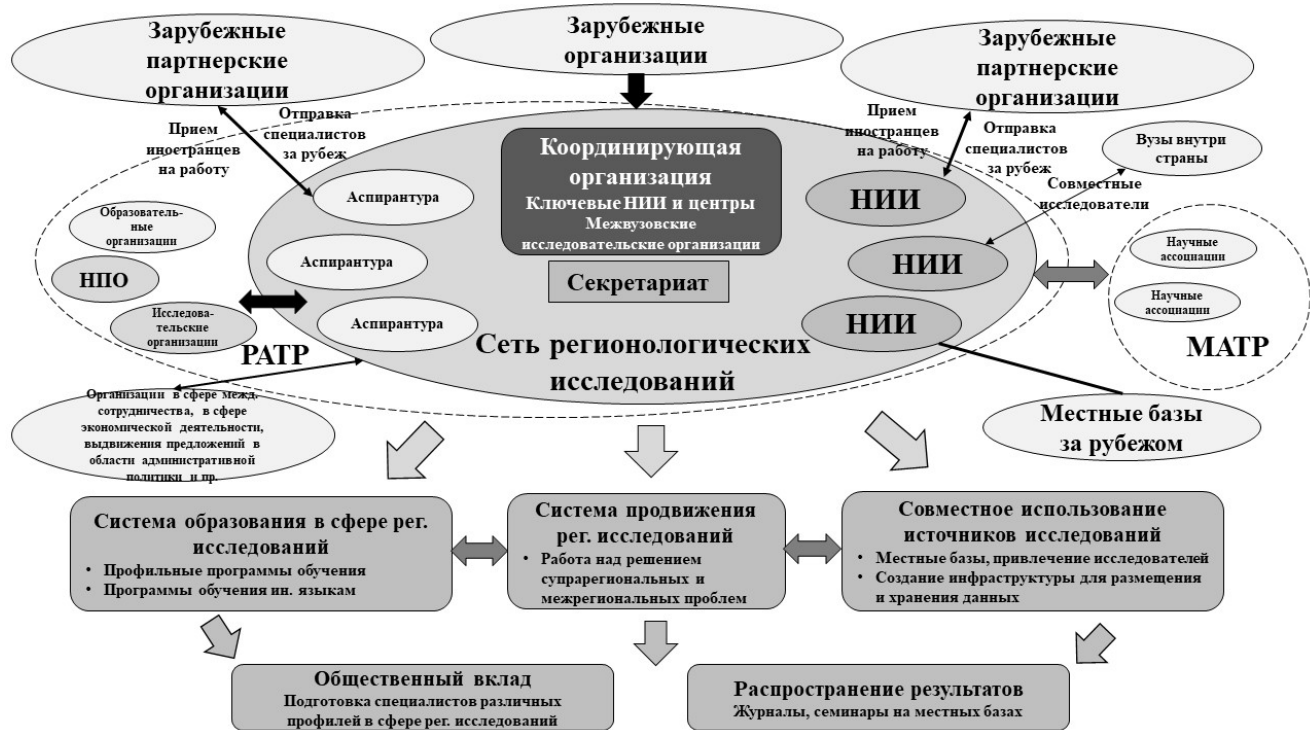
Зарубежные партнерские организации

Зарубежные организации

Зарубежные партнерские организации

Отправка специалистов за рубеж

Прием иностранцев на работу

Прием иностранцев на работу

Отправка специалистов за рубеж

Координирующая организация
Ключевые НИИ и центры
Межвузовские исследовательские организации

Вузы внутри страны

Совместные исследователи

Образовательные организации

Аспирантура

Аспирантура

Аспирантура

НИИ

НИИ

НИИ

НПО

Секретариат

Научные ассоциации

Научные ассоциации

Исследовательские организации

РАТР

Сеть регионологических исследований

МАТР

Организации в сфере межд. сотрудничества, в сфере экономической деятельности, выдвижения предложений в области административной политики и пр.

Местные базы за рубежом

Система образования в сфере рег. исследований
• Профильные программы обучения
• Программы обучения ин. языкам

Система продвижения рег. исследований
• Работа над решением супрарегиональных и межрегиональных проблем

Совместное использование источников исследований
• Местные базы, привлечение исследователей
• Создание инфраструктуры для размещения и хранения данных

Общественный вклад
Подготовка специалистов различных профилей в сфере рег. исследований

Распространение результатов
Журналы, семинары на местных базах